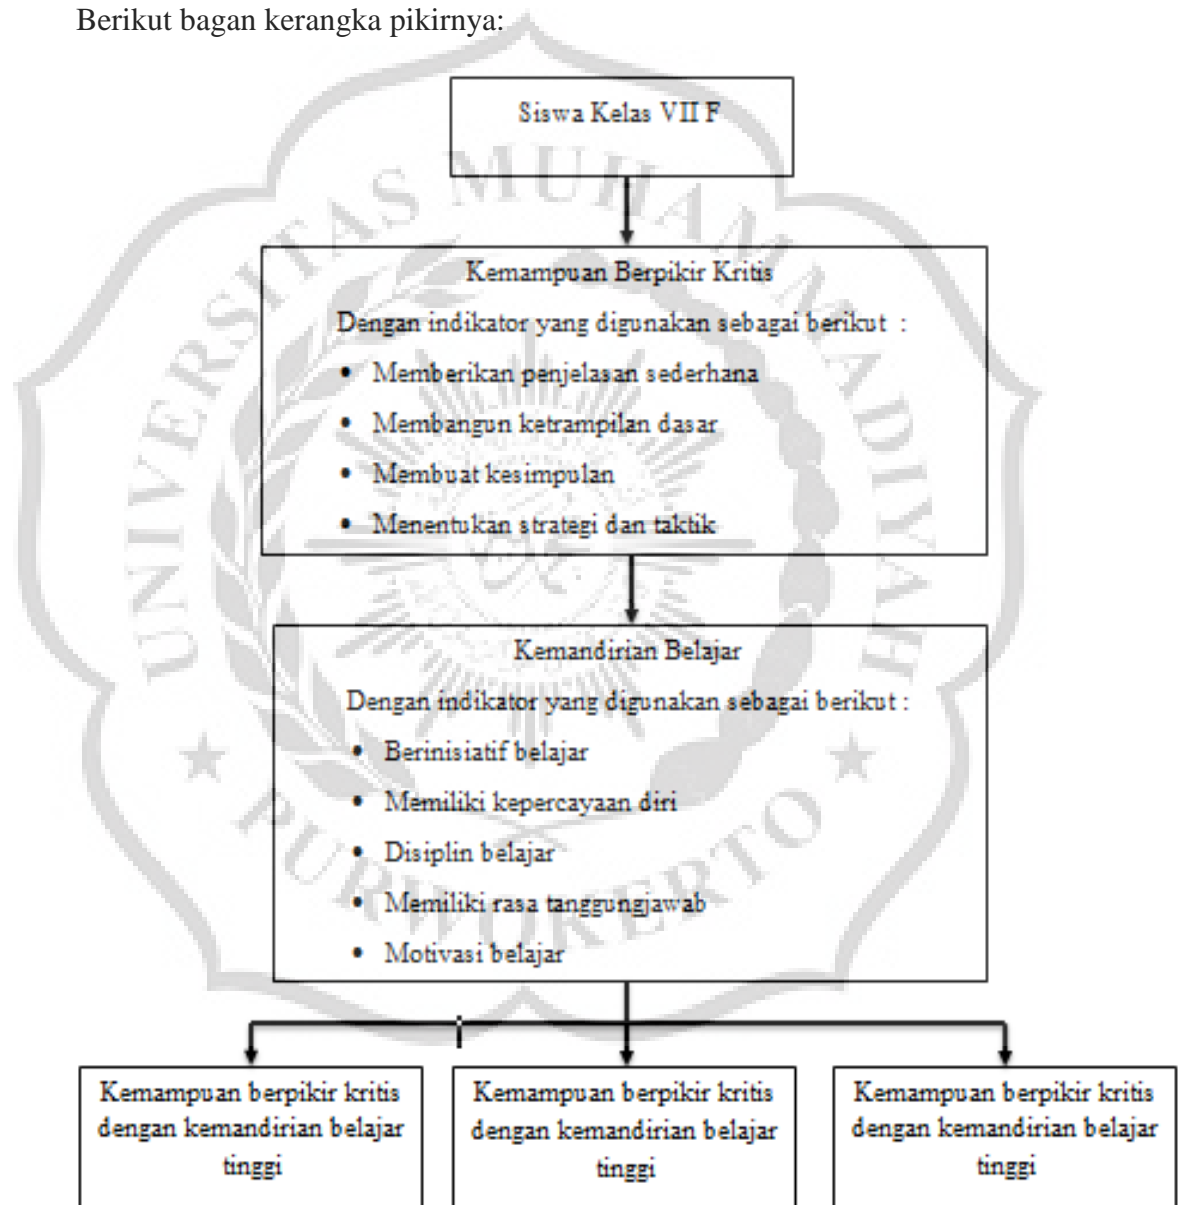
Berikut bagan kerangka pikirnya:

Siswa Kelas VII F

Kemampuan Berpikir Kritis

Dengan indikator yang digunakan sebagai berikut :

- Memberikan penjelasan sederhana
- Membangun ketrampilan dasar
- Membuat kesimpulan
- Menentukan strategi dan taktik

Kemandirian Belajar

Dengan indikator yang digunakan sebagai berikut :

- Berinisiatif belajar
- Memiliki kepercayaan diri
- Disiplin belajar
- Memiliki rasa tanggungjawab
- Motivasi belajar

Kemampuan berpikir kritis dengan kemandirian belajar tinggi

Kemampuan berpikir kritis dengan kemandirian belajar tinggi

Kemampuan berpikir kritis dengan kemandirian belajar tinggi

UNIVERSITAS MUHAMMADIYAH PURWOKERTO